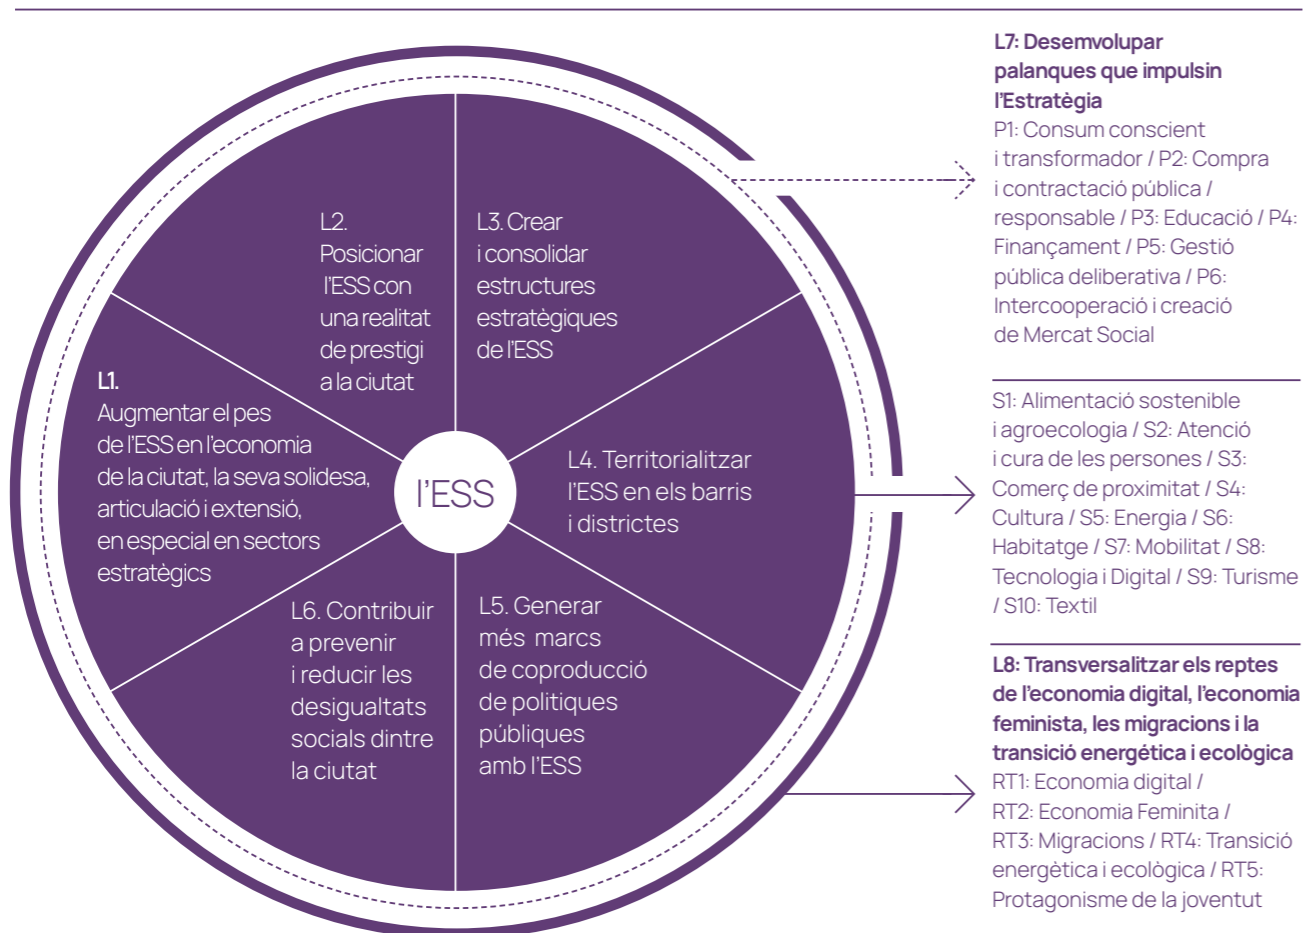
L2. Posicionar l'ESS con una realitat de prestigi a la ciutat

L3. Crear i consolidar estructures estratègiques de l'ESS

L1. Augmentar el pes de l'ESS en l'economia de la ciutat, la seva solidesa, articulació i extensió, en especial en sectors estratègics

l'ESS

L4. Territorialitzar l'ESS en els barris i districtes

L6. Contribuir a prevenir i reduir les desigualtats socials dintre la ciutat

L5. Generar més marcs de coproducció de polítiques públiques amb l'ESS

L7: Desemvolupar palanques que impulsin l'Estratègia
P1: Consum conscient i transformador / P2: Compra i contractació pública / responsable / P3: Educació / P4: Finançament / P5: Gestió pública deliberativa / P6: Intercooperació i creació de Mercat Social

S1: Alimentació sostenible i agroecologia / S2: Atenció i cura de les persones / S3: Comerç de proximitat / S4: Cultura / S5: Energia / S6: Habitatge / S7: Mobilitat / S8: Tecnologia i Digital / S9: Turisme / S10: Textil

L8: Transversalitzar els reptes de l'economia digital, l'economia feminista, les migracions i la transició energética i ecològica
RT1: Economia digital / RT2: Economia Feminita / RT3: Migracions / RT4: Transició energètica i ecològica / RT5: Protagonisme de la joventut